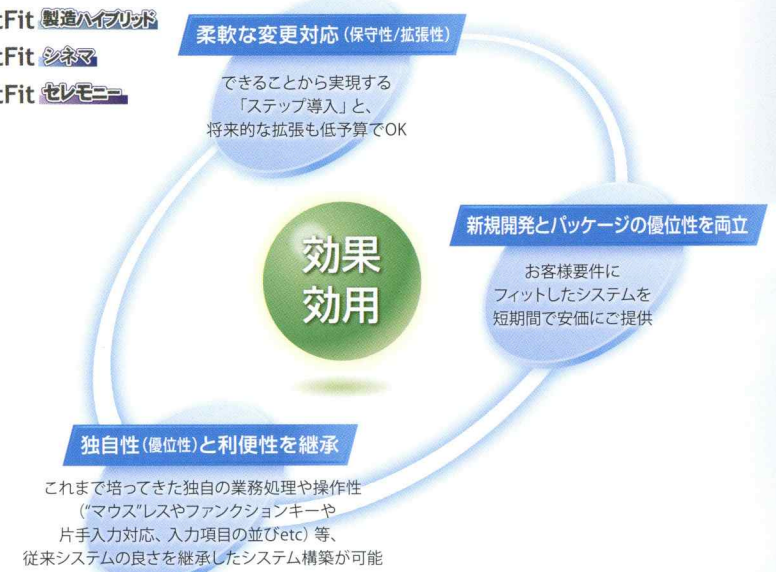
:Fit 製造ハイブリッド
:Fit シネマ
:Fit セレモニー

柔軟な変更対応（保守性/拡張性）

できることから実現する「ステップ導入」と、将来的な拡張も低予算でOK

新規開発とパッケージの優位性を両立

お客様要件にフィットしたシステムを短期間で安価にご提供

効果
効用

独自性（優位性）と利便性を継承

これまで培ってきた独自の業務処理や操作性（"マウス"レスやファンクションキーや片手入力対応、入力項目の並びetc）等、従来システムの良さを継承したシステム構築が可能